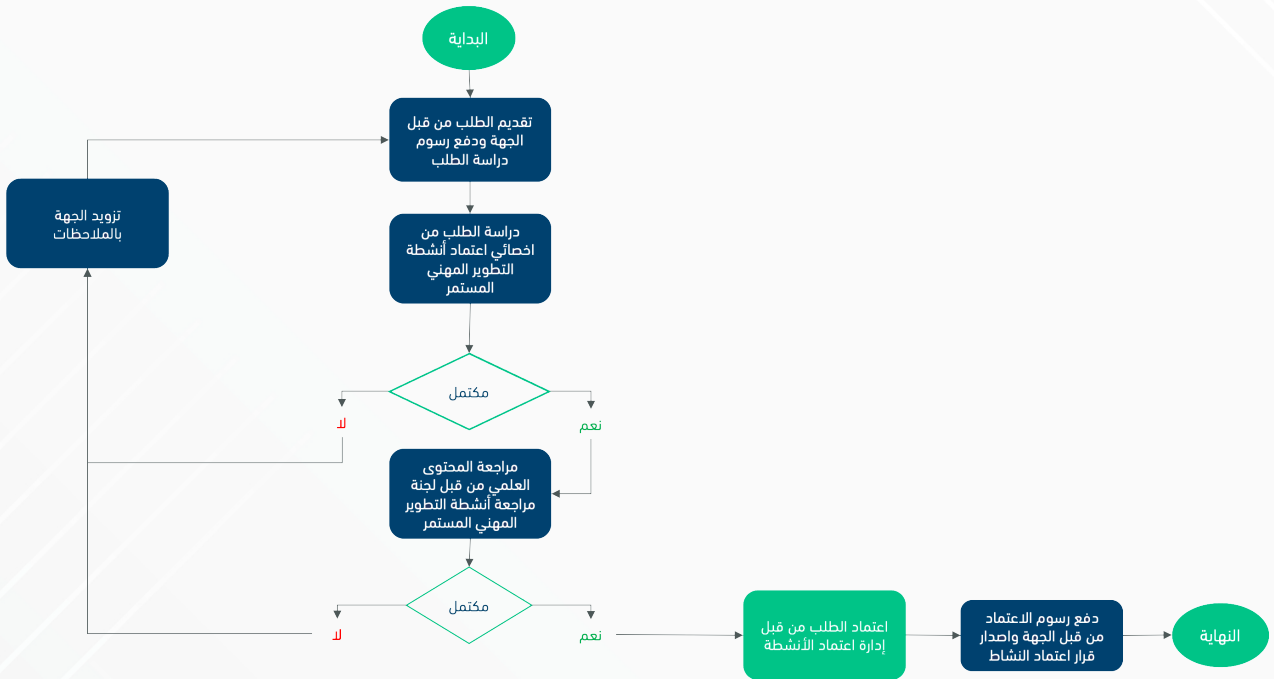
البداية

تقديم الطلب من قبل الجهة ودفع رسوم دراسة الطلب

تزويد الجهة بالملاحظات

دراسة الطلب من اخصائي اعتماد أنشطة التطوير المهني المستمر

مكتمل

لا

نعم

مراجعة المحتوى العلمي من قبل لجنة مراجعة أنشطة التطوير المهني المستمر

مكتمل

لا

نعم

اعتماد الطلب من قبل إدارة اعتماد الأنشطة

دفع رسوم الاعتماد من قبل الجهة واصدار قرار اعتماد النشاط

النهاية